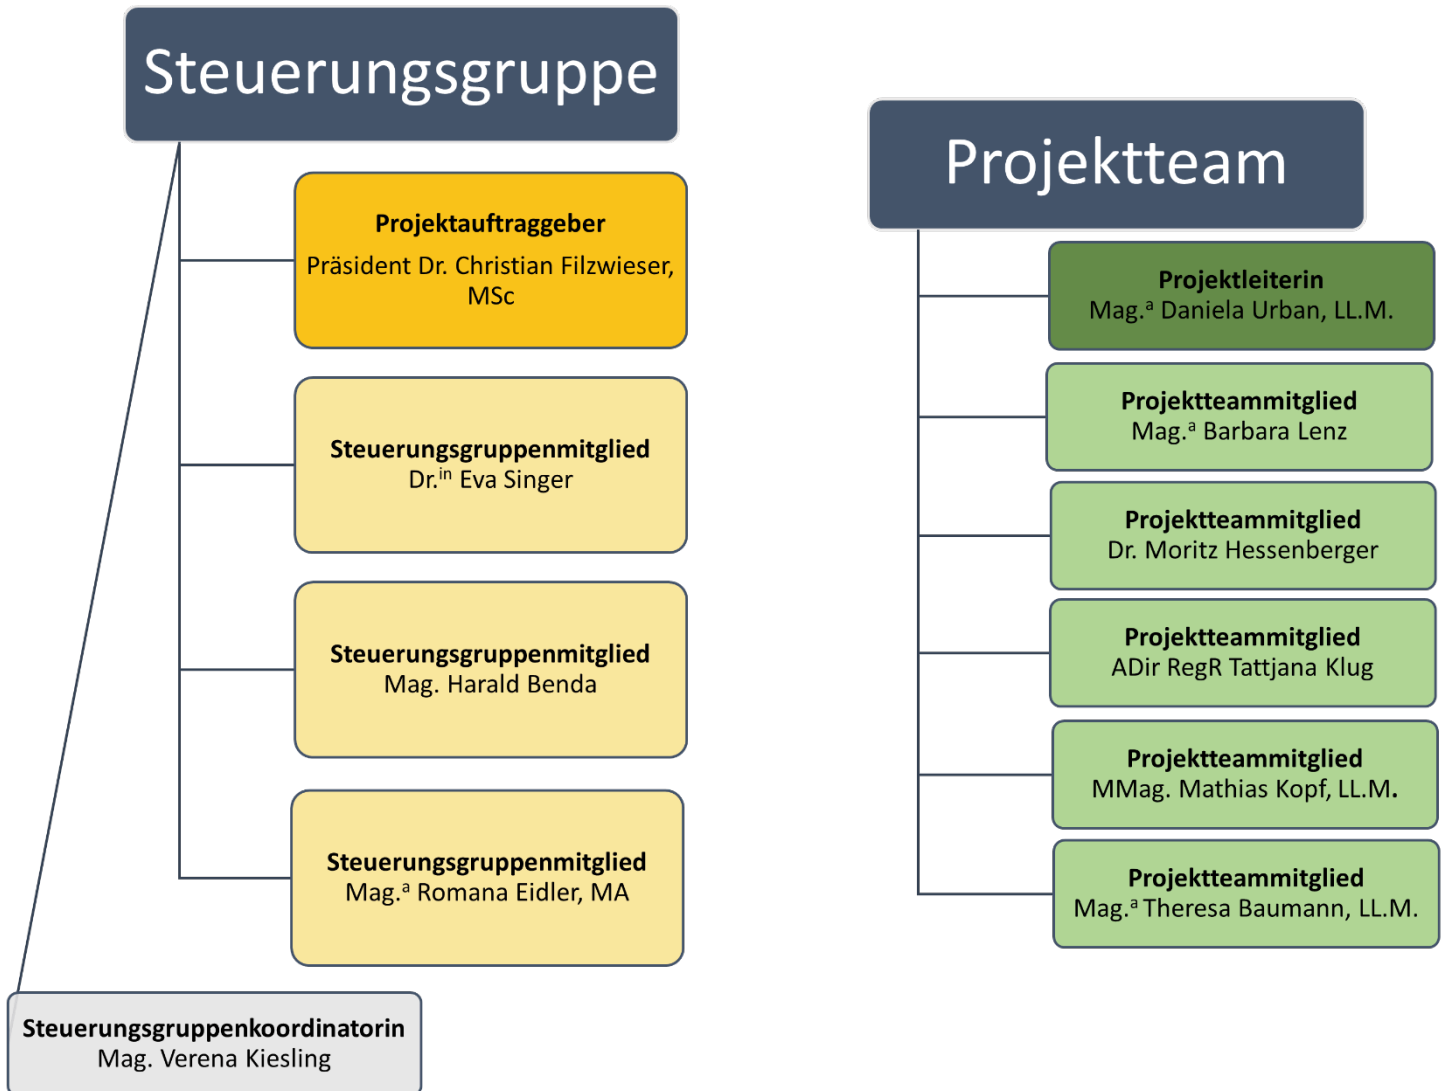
Steuerungsgruppe

**Projektauftraggeber**
Präsident Dr. Christian Filzwieser, MSc

**Steuerungsgruppenmitglied**
Dr.$^{in}$ Eva Singer

**Steuerungsgruppenmitglied**
Mag. Harald Benda

**Steuerungsgruppenmitglied**
Mag.$^{a}$ Romana Eidler, MA

**Steuerungsgruppenkoordinatorin**
Mag. Verena Kiesling

Projektteam

**Projektleiterin**
Mag.$^{a}$ Daniela Urban, LL.M.

**Projektteammitglied**
Mag.$^{a}$ Barbara Lenz

**Projektteammitglied**
Dr. Moritz Hessenberger

**Projektteammitglied**
ADir RegR Tattjana Klug

**Projektteammitglied**
MMag. Mathias Kopf, LL.M.

**Projektteammitglied**
Mag.$^{a}$ Theresa Baumann, LL.M.